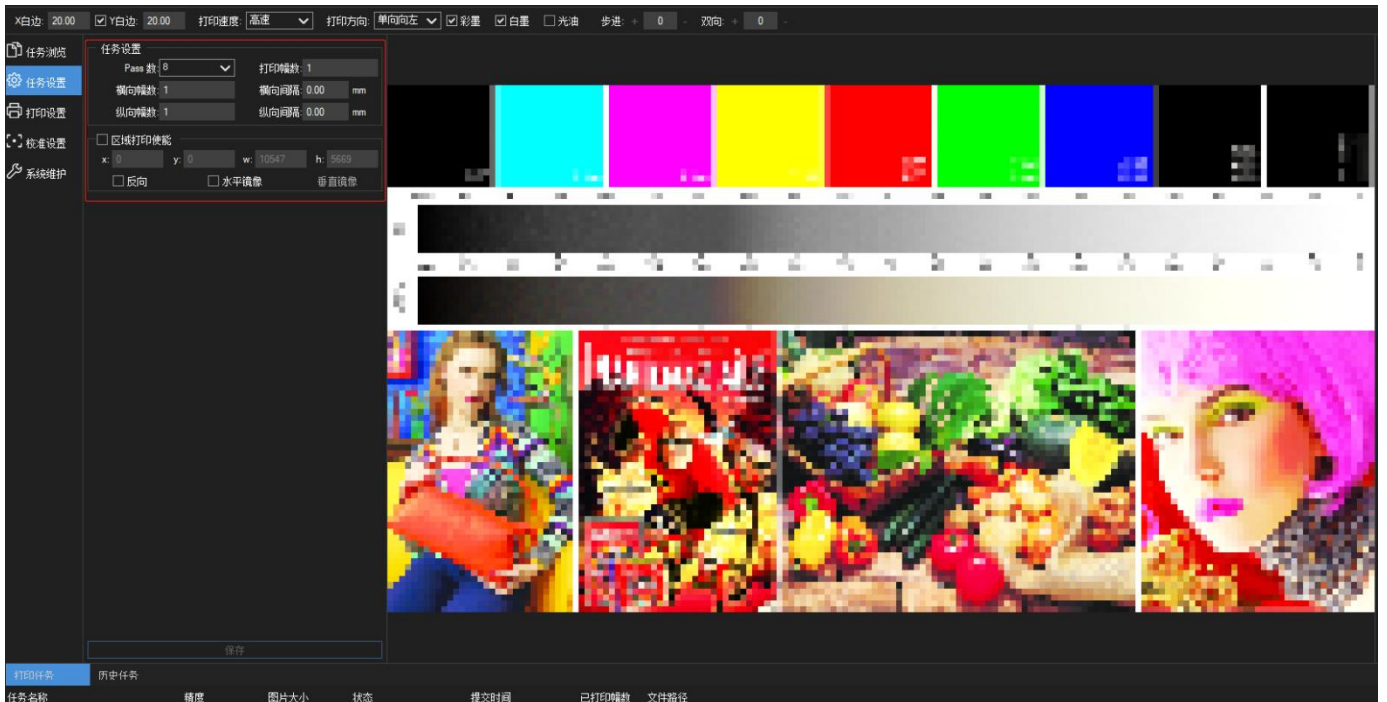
X白边 20.00 ☑ Y白边 20.00 打印速度: 高速 打印方向: 单向向左 ☑ 彩墨 ☑ 白墨 ☐ 光油 步进: + 0 - 双向: + 0 -

任务浏览
任务设置
打印设置
校准设置
系统维护

任务设置
Pass 数: 8
打印幅数: 1
横向幅数: 1
横向间隔: 0.00 mm
纵向幅数: 1
纵向间隔: 0.00 mm

☐ 区域打印使能
x: 0 y: 0 w: 10547 h: 5669
☐ 反向 ☐ 水平镜像 垂直镜像

保存

打印任务 历史任务
任务名称 精度 图片大小 状态 提交时间 已打印幅数 文件路径